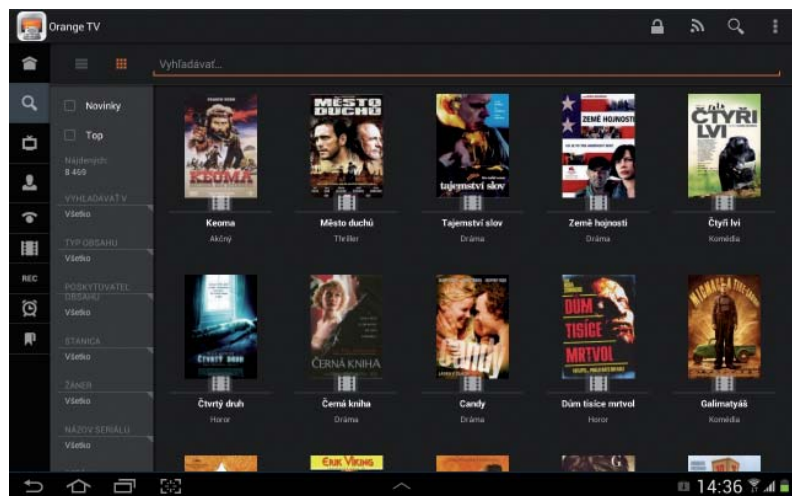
Orange TV

Vyhľadávať...

Novinky

Top

Nájdených:
8 469

VYHĽADÁVAŤ V
Všetko

TYP OBSAHU
Všetko

POSKYTOVATEĽ OBSAHU
Všetko

STANICA
Všetko

ŽÁNER
Všetko

NÁZOV SERIÁLU
Všetko

REC

KEOMA

MĚSTO DUCHŮ

tajemství slov

ZEMĚ HOJNOSTI

ČTYŘI LVI

Keoma
Akčný

Město duchů
Thriller

Tajemství slov
Dráma

Země hojnosti
Dráma

Čtyři lvi
Komédia

ČTVRTÝ DRUH

ČERNÁ KNIHA

Candy

DŮM TISÍCE MRTVOL

Čtvrtý druh
Horor

Černá kniha
Dráma

Candy
Dráma

Dům tisíce mrtvol
Horor

Galimatyáš
Komédia

ERIK VIKING

14:36